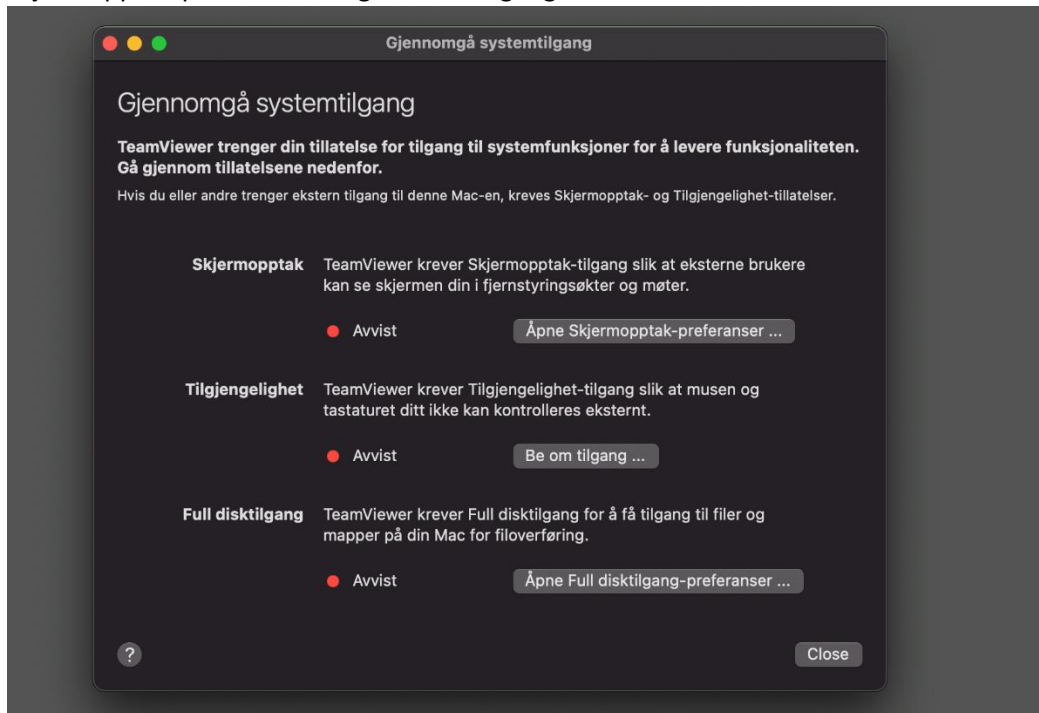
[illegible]

Gjennomgå systemtilgang

Gjennomgå systemtilgang

**TeamViewer trenger din tillatelse for tilgang til systemfunksjoner for å levere funksjonaliteten. Gå gjennom tillatelsene nedenfor.**

Hvis du eller andre trenger ekstern tilgang til denne Mac-en, kreves Skjermopptak- og Tilgjengelighet-tillatelser.

**Skjermopptak** TeamViewer krever Skjermopptak-tilgang slik at eksterne brukere kan se skjermen din i fjernstyringsøkter og møter.

Avvist

Åpne Skjermopptak-preferanser ...

**Tilgjengelighet** TeamViewer krever Tilgjengelighet-tilgang slik at musen og tastaturet ditt ikke kan kontrolleres eksternt.

Avvist

Be om tilgang ...

**Full disktilgang** TeamViewer krever Full disktilgang for å få tilgang til filer og mapper på din Mac for filoverføring.

Avvist

Åpne Full disktilgang-preferanser ...

?

Close